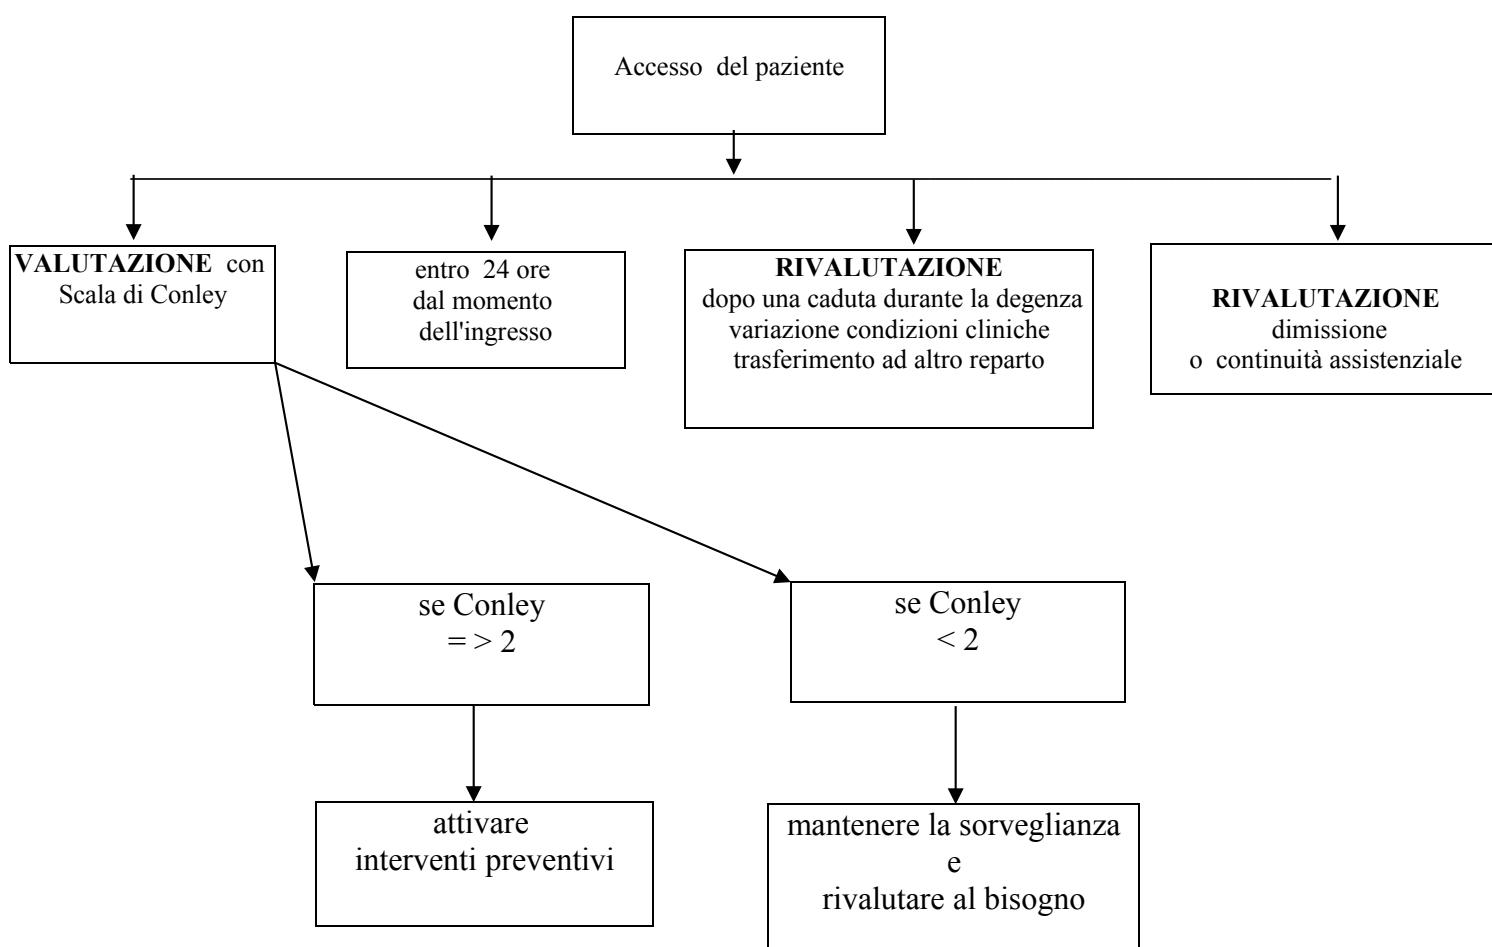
Accesso del paziente

VALUTAZIONE con Scala di Conley

entro 24 ore dal momento dell'ingresso

RIVALUTAZIONE
dopo una caduta durante la degenza
variazione condizioni cliniche
trasferimento ad altro reparto

RIVALUTAZIONE
dimissione
o continuità assistenziale

se Conley
= > 2

se Conley
< 2

attivare
interventi preventivi

mantenere la sorveglianza
e
rivalutare al bisogno